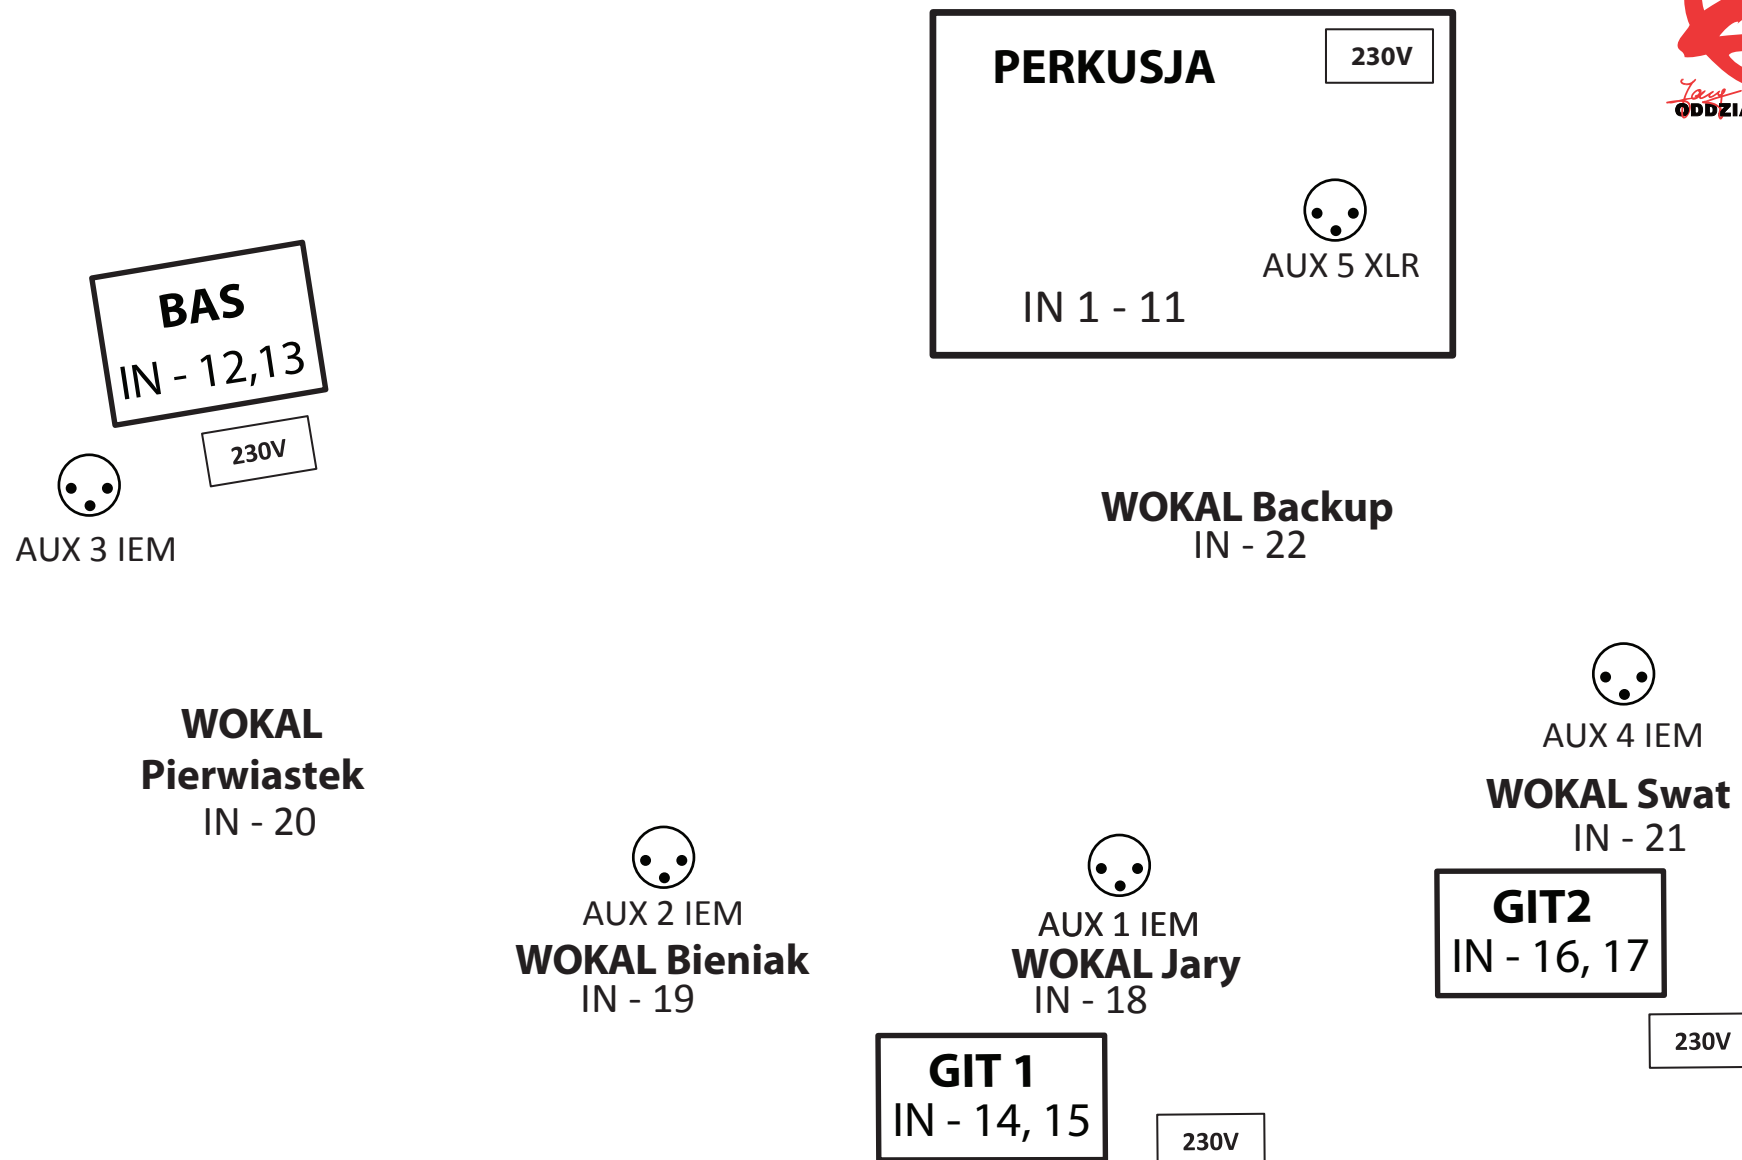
PERKUSJA

230V

AUX 5 XLR

IN 1 - 11

Jary
ODDZI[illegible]

BAS

IN - 12,13

230V

AUX 3 IEM

WOKAL Backup
IN - 22

AUX 4 IEM

WOKAL Swat
IN - 21

WOKAL
Pierwiastek
IN - 20

AUX 2 IEM
WOKAL Bieniak
IN - 19

AUX 1 IEM
WOKAL Jary
IN - 18

GIT2
IN - 16, 17

230V

GIT 1
IN - 14, 15

230V